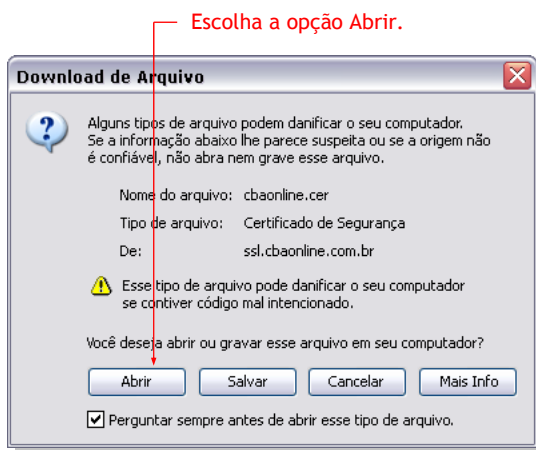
Escolha a opção Abrir.

Download de Arquivo

Alguns tipos de arquivo podem danificar o seu computador. Se a informação abaixo lhe parece suspeita ou se a origem não é confiável, não abra nem grave esse arquivo.

Nome do arquivo: cbaonline.cer

Tipo de arquivo: Certificado de Segurança

De: ssl.cbaonline.com.br

Esse tipo de arquivo pode danificar o seu computador se contiver código mal intencionado.

Você deseja abrir ou gravar esse arquivo em seu computador?

Abrir

Salvar

Cancelar

Mais Info

Perguntar sempre antes de abrir esse tipo de arquivo.